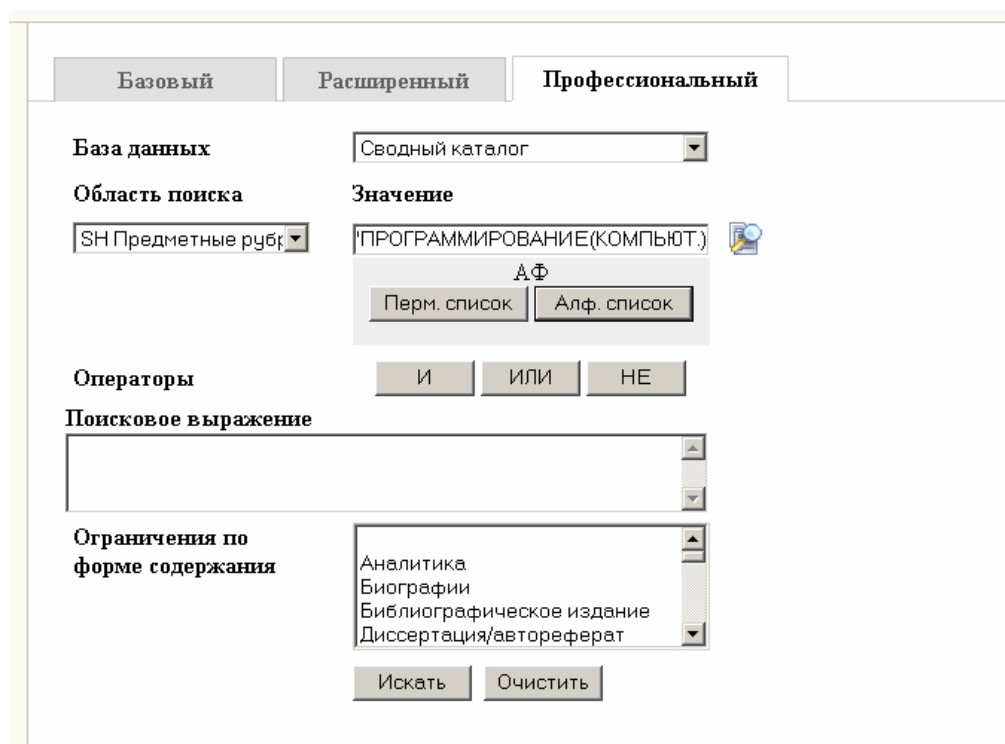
Базовый | Расширенный | Профессиональный

База данных
Сводный каталог

Область поиска
Значение

SH Предметные рубр
'ПРОГРАММИРОВАНИЕ(КОМПЬЮТ.)

АФ
Перм. список
Алф. список

Операторы
И
ИЛИ
НЕ

Поисковое выражение

Ограничения по форме содержания
Аналитика
Биографии
Библиографическое издание
Диссертация/автореферат

Искать
Очистить